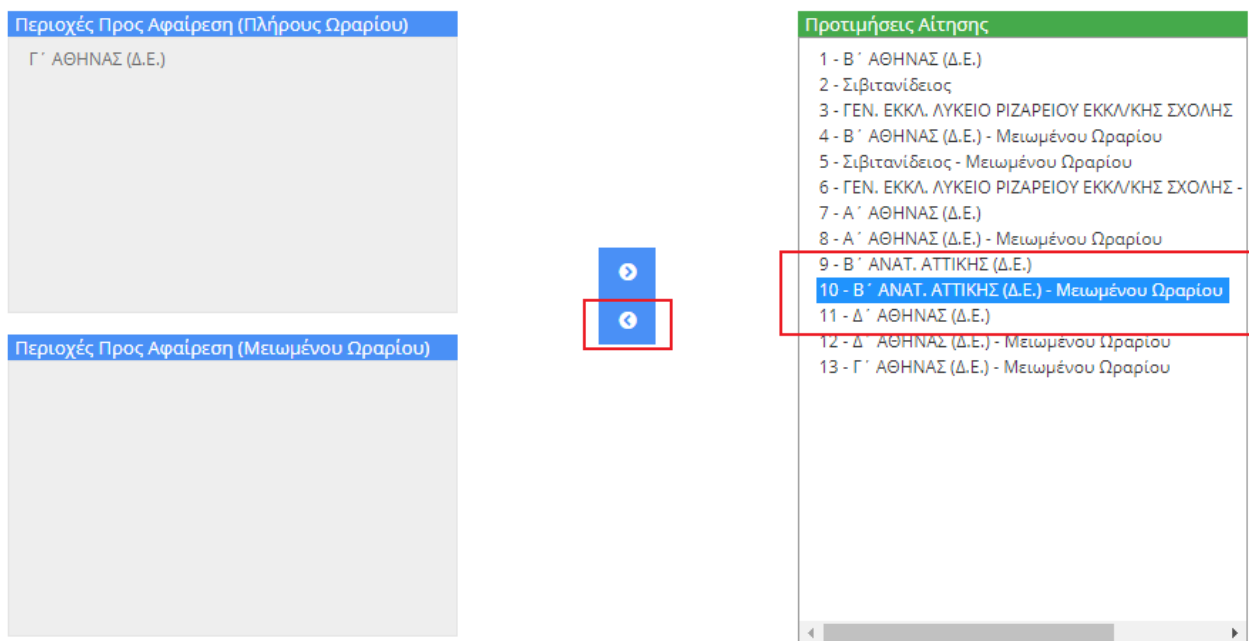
Περιοχές Προς Αφαίρεση (Πλήρους Ωραρίου)

Γ΄ ΑΘΗΝΑΣ (Δ.Ε.)

Περιοχές Προς Αφαίρεση (Μειωμένου Ωραρίου)

Προτιμήσεις Αίτησης

1 - Β΄ ΑΘΗΝΑΣ (Δ.Ε.)
2 - Σιβιτανίδειος
3 - ΓΕΝ. ΕΚΚΛ. ΛΥΚΕΙΟ ΡΙΖΑΡΕΙΟΥ ΕΚΚΛ/ΚΗΣ ΣΧΟΛΗΣ
4 - Β΄ ΑΘΗΝΑΣ (Δ.Ε.) - Μειωμένου Ωραρίου
5 - Σιβιτανίδειος - Μειωμένου Ωραρίου
6 - ΓΕΝ. ΕΚΚΛ. ΛΥΚΕΙΟ ΡΙΖΑΡΕΙΟΥ ΕΚΚΛ/ΚΗΣ ΣΧΟΛΗΣ -
7 - Α΄ ΑΘΗΝΑΣ (Δ.Ε.)
8 - Α΄ ΑΘΗΝΑΣ (Δ.Ε.) - Μειωμένου Ωραρίου
9 - Β΄ ΑΝΑΤ. ΑΤΤΙΚΗΣ (Δ.Ε.)
10 - Β΄ ΑΝΑΤ. ΑΤΤΙΚΗΣ (Δ.Ε.) - Μειωμένου Ωραρίου
11 - Δ΄ ΑΘΗΝΑΣ (Δ.Ε.)
12 - Δ΄ ΑΘΗΝΑΣ (Δ.Ε.) - Μειωμένου Ωραρίου
13 - Γ΄ ΑΘΗΝΑΣ (Δ.Ε.) - Μειωμένου Ωραρίου